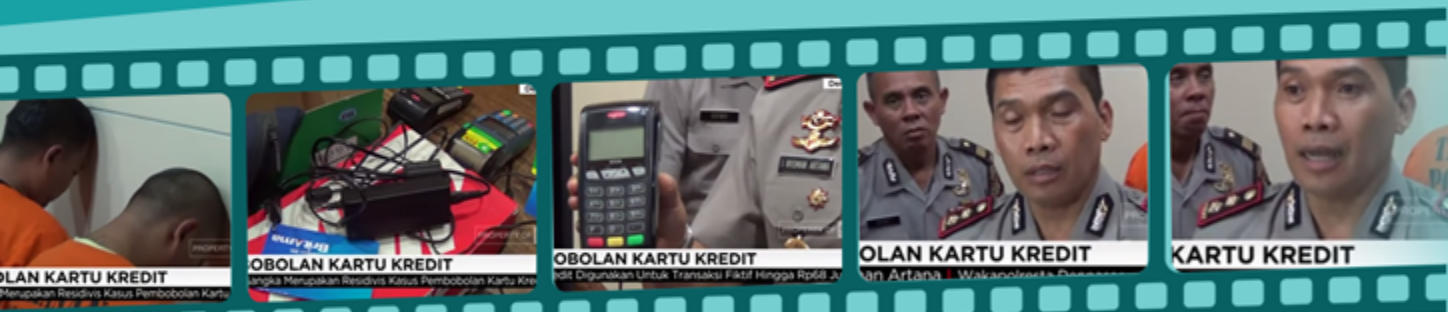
OLAN KARTU KREDIT
Merupakan Residivis Kasus Pembobolan Kartu

OBOLAN KARTU KREDIT
angka Merupakan Residivis Kasus Pembobolan Kartu Kre

OBOLAN KARTU KREDIT
edit Digunakan Untuk Transaksi Fiktif Hingga Rp68 Ju

OLAN KARTU KREDIT
an Artana | Wakapolresta Denpasar

KARTU KREDIT